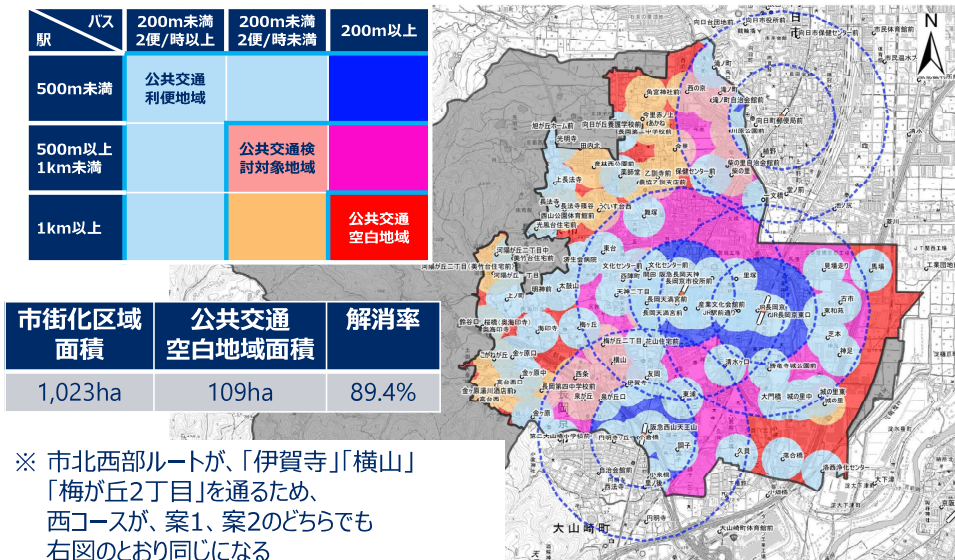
| バス / 駅 | 200m未満 2便/時以上 | 200m未満 2便/時未満 | 200m以上 |
|---|---|---|---|
| 500m未満 | 公共交通利便地域 | | |
| 500m以上 1km未満 | | 公共交通検討対象地域 | |
| 1km以上 | | | 公共交通空白地域 |

| 市街化区域面積 | 公共交通空白地域面積 | 解消率 |
|---|---|---|
| 1,023ha | 109ha | 89.4% |

※ 市北西部ルートが、「伊賀寺」「横山」「梅が丘2丁目」を通るため、西コースが、案1、案2のどちらでも右図のとおり同じになる

N

大山崎町